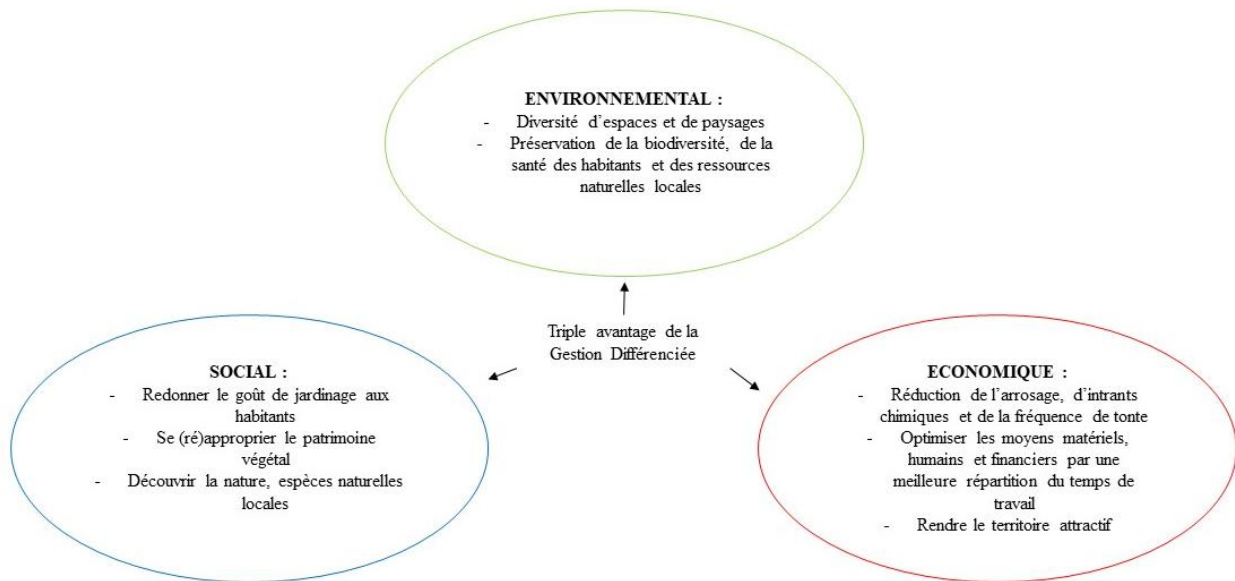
ENVIRONNEMENTAL :
- Diversité d'espaces et de paysages
- Préservation de la biodiversité, de la santé des habitants et des ressources naturelles locales

Triple avantage de la Gestion Différenciée

SOCIAL :
- Redonner le goût de jardinage aux habitants
- Se (ré)approprier le patrimoine végétal
- Découvrir la nature, espèces naturelles locales

ECONOMIQUE :
- Réduction de l'arrosage, d'intrants chimiques et de la fréquence de tonte
- Optimiser les moyens matériels, humains et financiers par une meilleure répartition du temps de travail
- Rendre le territoire attractif